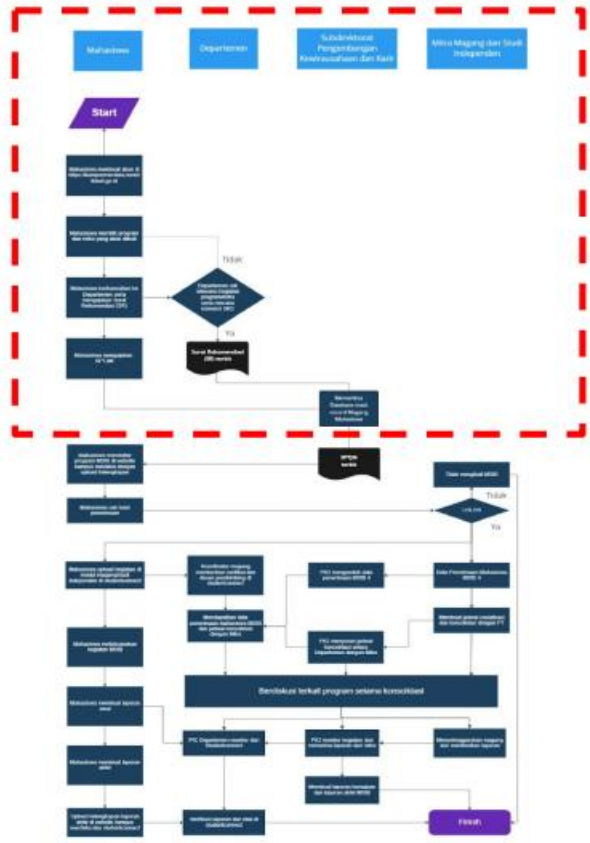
Mahasiswa

Departemen

Subdirektorat Pengembangan Kewirausahaan dan Karir

Mitra Magang dan Studi Independen

Start

Tidak

Ya

Surat Rekomendasi

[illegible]

Tidak

Ya

Berdiskusi terkait program selama konsolidasi

Finish